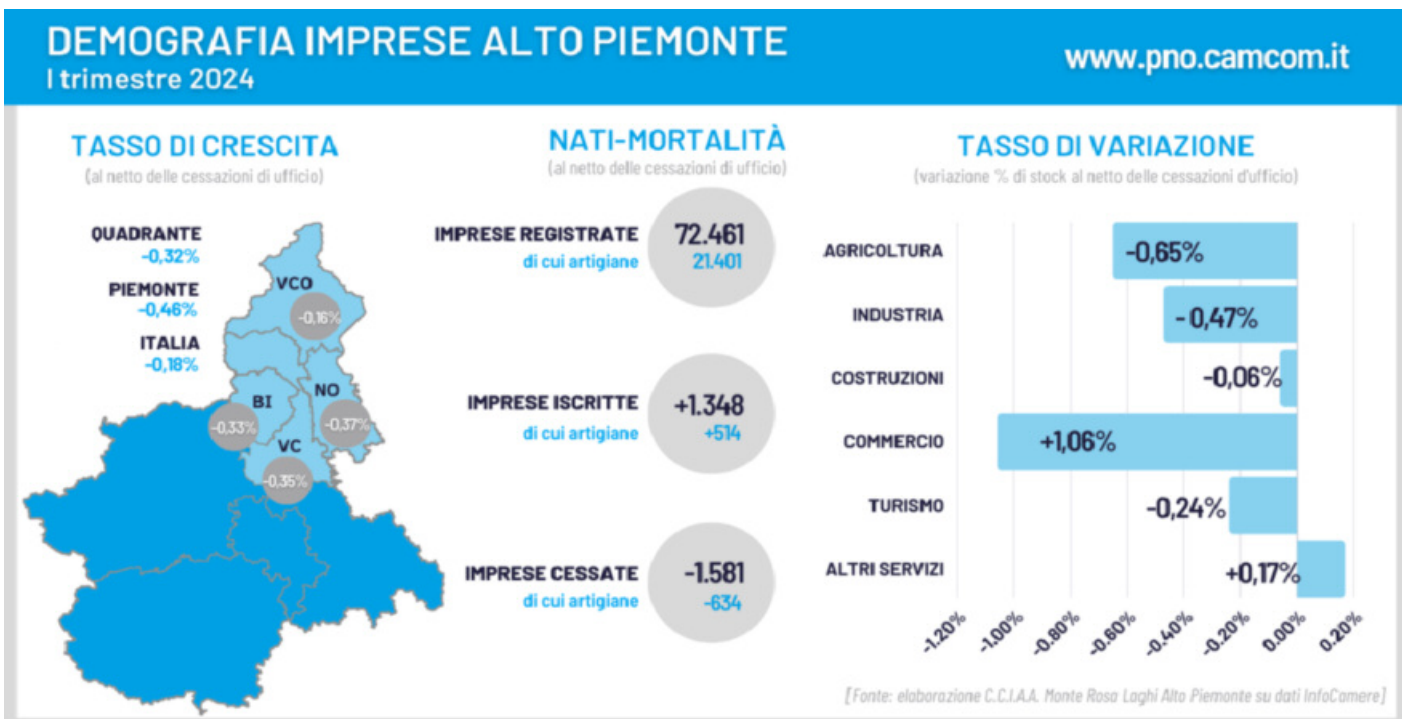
DEMOGRAFIA IMPRESE ALTO PIEMONTE
I trimestre 2024

www.pno.camcom.it

TASSO DI CRESCITA
(al netto delle cessazioni di ufficio)

QUADRANTE
-0,32%
PIEMONTE
-0,46%
ITALIA
-0,18%

VCO
-0,16%
BI
-0,33%
NO
-0,37%
VC
-0,35%

NATI-MORTALITÀ
(al netto delle cessazioni di ufficio)

IMPRESE REGISTRATE
di cui artigiane
72.461
21.401

IMPRESE ISCRITTE
di cui artigiane
+1.348
+514

IMPRESE CESSATE
di cui artigiane
-1.581
-634

TASSO DI VARIAZIONE
(variazione % di stock al netto delle cessazioni d'ufficio)

AGRICOLTURA -0,65%
INDUSTRIA - 0,47%
COSTRUZIONI -0,06%
COMMERCIO +1,06%
TURISMO -0,24%
ALTRI SERVIZI +0,17%

-1,20% -1,00% -0,80% -0,60% -0,40% -0,20% 0,00% 0,20%

[Fonte: elaborazione C.C.I.A.A. Monte Rosa Laghi Alto Piemonte su dati InfoCamere]